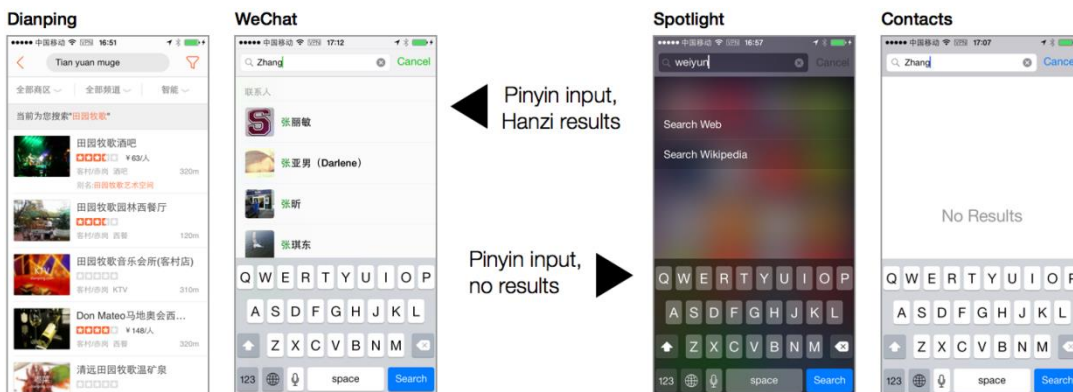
Dianping

••••• 中国移动 16:51

Tian yuan muge

全部商区 | 全部频道 | 智能

当前为您搜索"田园牧歌"

田园牧歌酒吧
¥63/人
客村/赤岗 酒吧 320m
别名:田园牧歌艺术空间

田园牧歌园林西餐厅
客村/赤岗 西餐 120m

田园牧歌音乐会所(客村店)
客村/赤岗 KTV 310m

Don Mateo马地奥会西...
¥148/人
客村/赤岗 西餐 320m

清远田园牧歌温矿泉

WeChat

••••• 中国移动 17:12

Zhang Cancel

联系人

张丽敏

张亚男 (Darlene)

张昕

张琪东

Q W E R T Y U I O P
A S D F G H J K L
Z X C V B N M
123 space Search

Pinyin input, Hanzi results

Pinyin input, no results

Spotlight

••••• 中国移动 16:57

weiyun Cancel

Search Web

Search Wikipedia

Q W E R T Y U I O P
A S D F G H J K L
Z X C V B N M
123 space Search

Contacts

••••• 中国移动 17:07

Zhang Cance

No Results

Q W E R T Y U I O P
A S D F G H J K L
Z X C V B N M
123 space Search